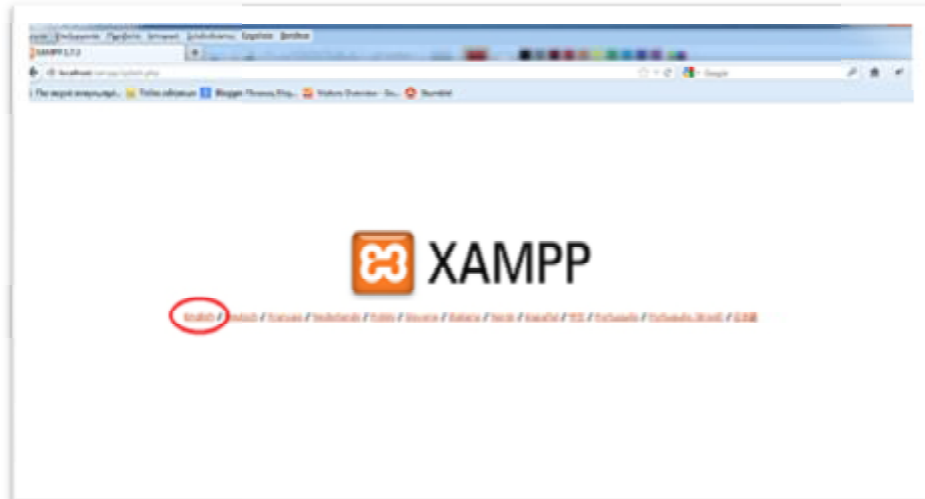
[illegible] Επεξεργασία Προβολή Ιστορικό Σελιδοδείκτες Εργαλεία Βοήθεια

XAMPP 1.7.3

localhost/xampp/splash.php

Google

Πιο συχνά επισκεπτ... Ρυθμίσεις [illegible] Blogger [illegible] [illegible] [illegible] StumbleUpon

XAMPP

English / Deutsch / Francais / Nederlands / Polski / Slovene / Italiano / Norsk / Español / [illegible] / Português / Português (Brasil) / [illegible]